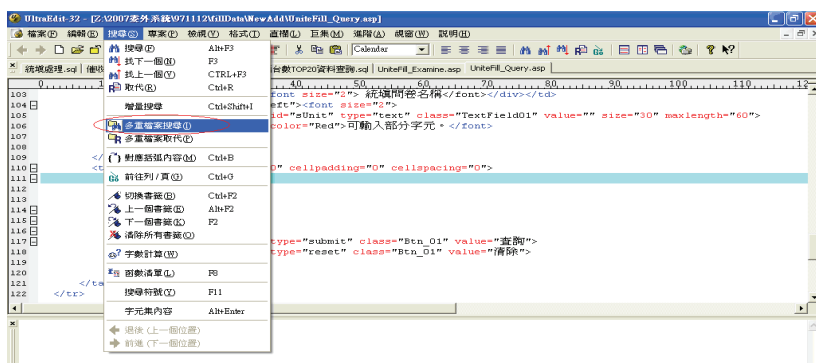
UltraEdit-32 - [Z:\2007委外系統\971112\fillData\NewAdd\UniteFill_Query.asp]

檔案(F) 編輯(E) 搜尋(S) 專案(P) 檢視(V) 格式(T) 直欄(L) 巨集(M) 進階(A) 視窗(W) 說明(H)

Calendar

統填處理.sql | 備... | 台數TOP20資料查詢.sql | UniteFill_Examine.asp | UniteFill_Query.asp

搜尋(F) Alt+F3
找下一個(N) F3
找上一個(V) CTRL+F3
取代(R) Ctrl+R
增量搜尋 Ctrl+Shift+I
多重檔案搜尋(I)
多重檔案取代(P)
對應括弧內容(M) Ctrl+B
前往列/頁(G) Ctrl+G
切換書籤(B) Ctrl+F2
上一個書籤(E) Alt+F2
下一個書籤(X) F2
清除所有書籤(C)
字數計算(W)
函數清單(L) F8
搜尋符號(Y) F11
字元集內容 Alt+Enter
退後 (上一個位置)
前進 (下一個位置)

103 font size="2"> 統填問卷名稱</font></div></td>
104 eft"><font size="2">
105 id="sUnit" type="text" class="TextField01" value="" size="30" maxlength="60">
106 color="Red">可輸入部分字元。</font>
107
108
109 </
110 <t 0" cellpadding="0" cellspacing="0">
111
112
113
114
115
116
117 type="submit" class="Btn_01" value="查詢">
118 type="reset" class="Btn_01" value="清除">
119
120
121 </ta
122 </tr>
123